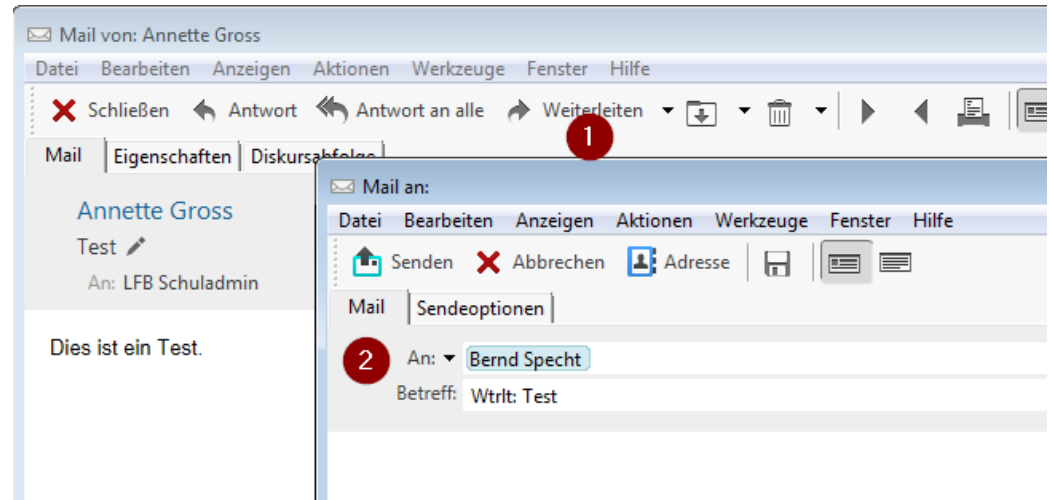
Mail von: Annette Gross

Datei Bearbeiten Anzeigen Aktionen Werkzeuge Fenster Hilfe

Schließen Antwort Antwort an alle Weiterleiten

1

Mail Eigenschaften Diskursabfolge

Annette Gross

Test

An: LFB Schuladmin

Dies ist ein Test.

Mail an:

Datei Bearbeiten Anzeigen Aktionen Werkzeuge Fenster Hilfe

Senden Abbrechen Adresse

Mail Sendeoptionen

2

An: Bernd Specht

Betreff: Wtrlt: Test